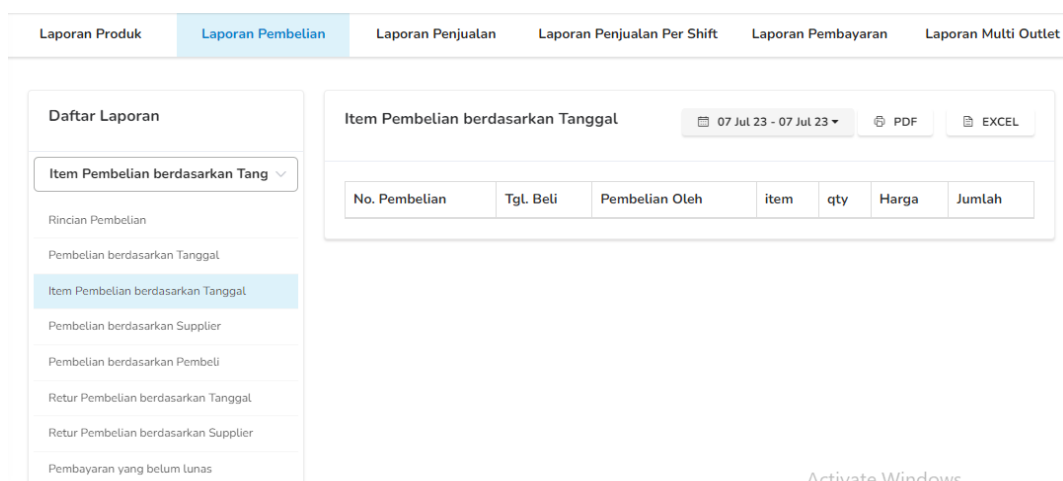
Laporan Produk | Laporan Pembelian | Laporan Penjualan | Laporan Penjualan Per Shift | Laporan Pembayaran | Laporan Multi Outlet

Daftar Laporan

Item Pembelian berdasarkan Tang

Rincian Pembelian

Pembelian berdasarkan Tanggal

Item Pembelian berdasarkan Tanggal

Pembelian berdasarkan Supplier

Pembelian berdasarkan Pembeli

Retur Pembelian berdasarkan Tanggal

Retur Pembelian berdasarkan Supplier

Pembayaran yang belum lunas

Item Pembelian berdasarkan Tanggal

07 Jul 23 - 07 Jul 23

PDF

EXCEL

| No. Pembelian | Tgl. Beli | Pembelian Oleh | item | qty | Harga | Jumlah |
|---|---|---|---|---|---|---|

Activate Windows